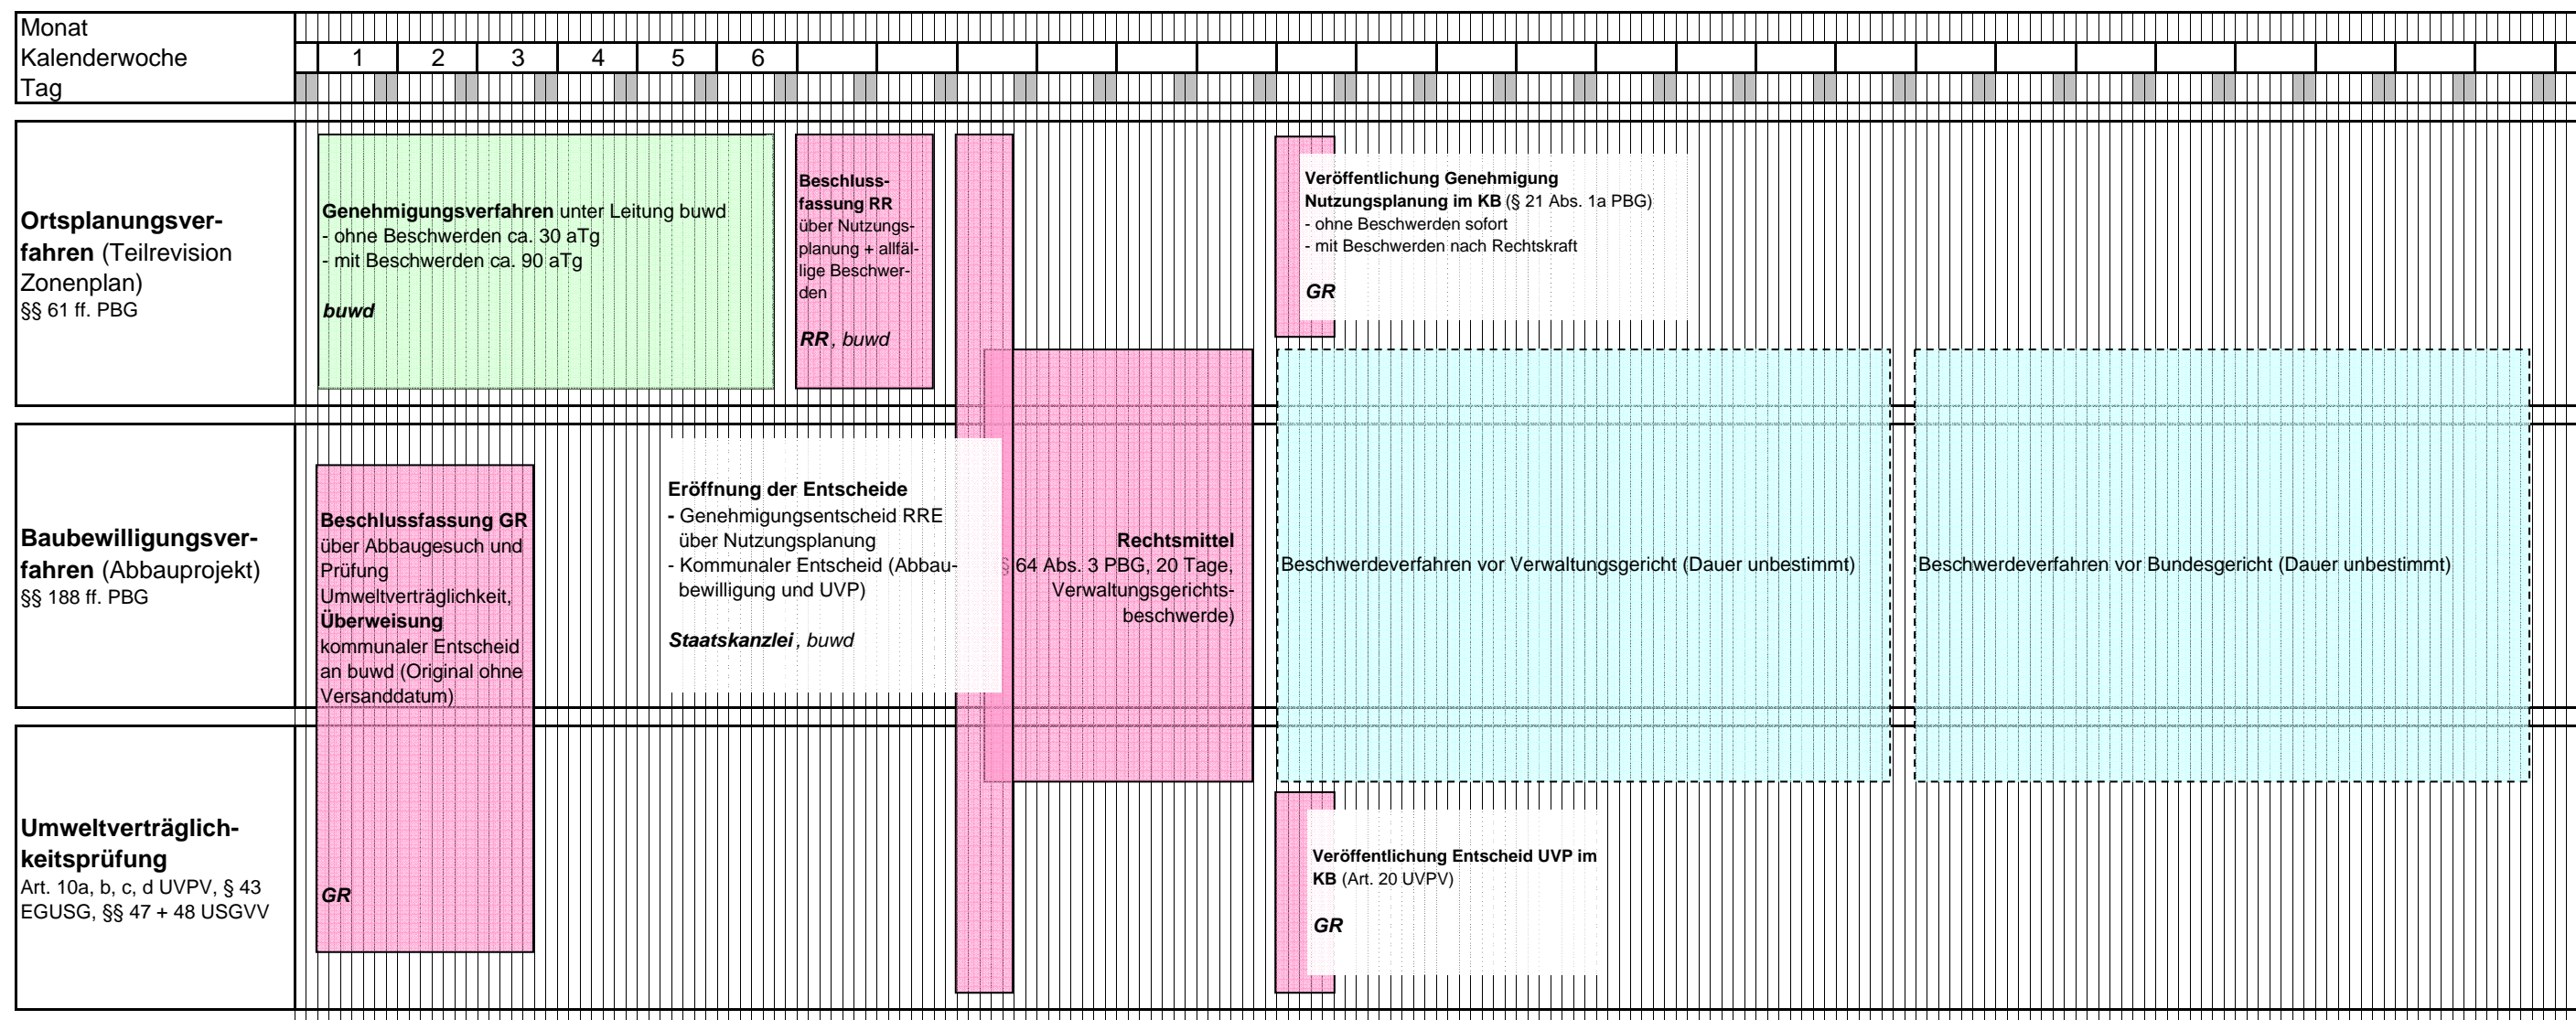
Monat
Kalenderwoche
Tag

| 1 | 2 | 3 | 4 | 5 | 6 |
|---|---|---|---|---|---|

**Ortsplanungsverfahren** (Teilrevision Zonenplan)
§§ 61 ff. PBG

**Genehmigungsverfahren** unter Leitung buwd
- ohne Beschwerden ca. 30 aTg
- mit Beschwerden ca. 90 aTg

***buwd***

**Beschlussfassung RR** über Nutzungsplanung + allfällige Beschwerden

***RR**, buwd*

**Veröffentlichung Genehmigung Nutzungsplanung im KB** (§ 21 Abs. 1a PBG)
- ohne Beschwerden sofort
- mit Beschwerden nach Rechtskraft

***GR***

**Baubewilligungsverfahren** (Abbauprojekt)
§§ 188 ff. PBG

**Beschlussfassung GR** über Abbaugesuch und Prüfung Umweltverträglichkeit, **Überweisung** kommunaler Entscheid an buwd (Original ohne Versanddatum)

***GR***

**Eröffnung der Entscheide**
**-** Genehmigungsentscheid RRE über Nutzungsplanung
- Kommunaler Entscheid (Abbaubewilligung und UVP)

***Staatskanzlei**, buwd*

**Rechtsmittel**
§ 64 Abs. 3 PBG, 20 Tage, Verwaltungsgerichtsbeschwerde)

Beschwerdeverfahren vor Verwaltungsgericht (Dauer unbestimmt)

Beschwerdeverfahren vor Bundesgericht (Dauer unbestimmt)

**Umweltverträglichkeitsprüfung**
Art. 10a, b, c, d UVPV, § 43 EGUSG, §§ 47 + 48 USGVV

**Veröffentlichung Entscheid UVP im KB** (Art. 20 UVPV)

***GR***